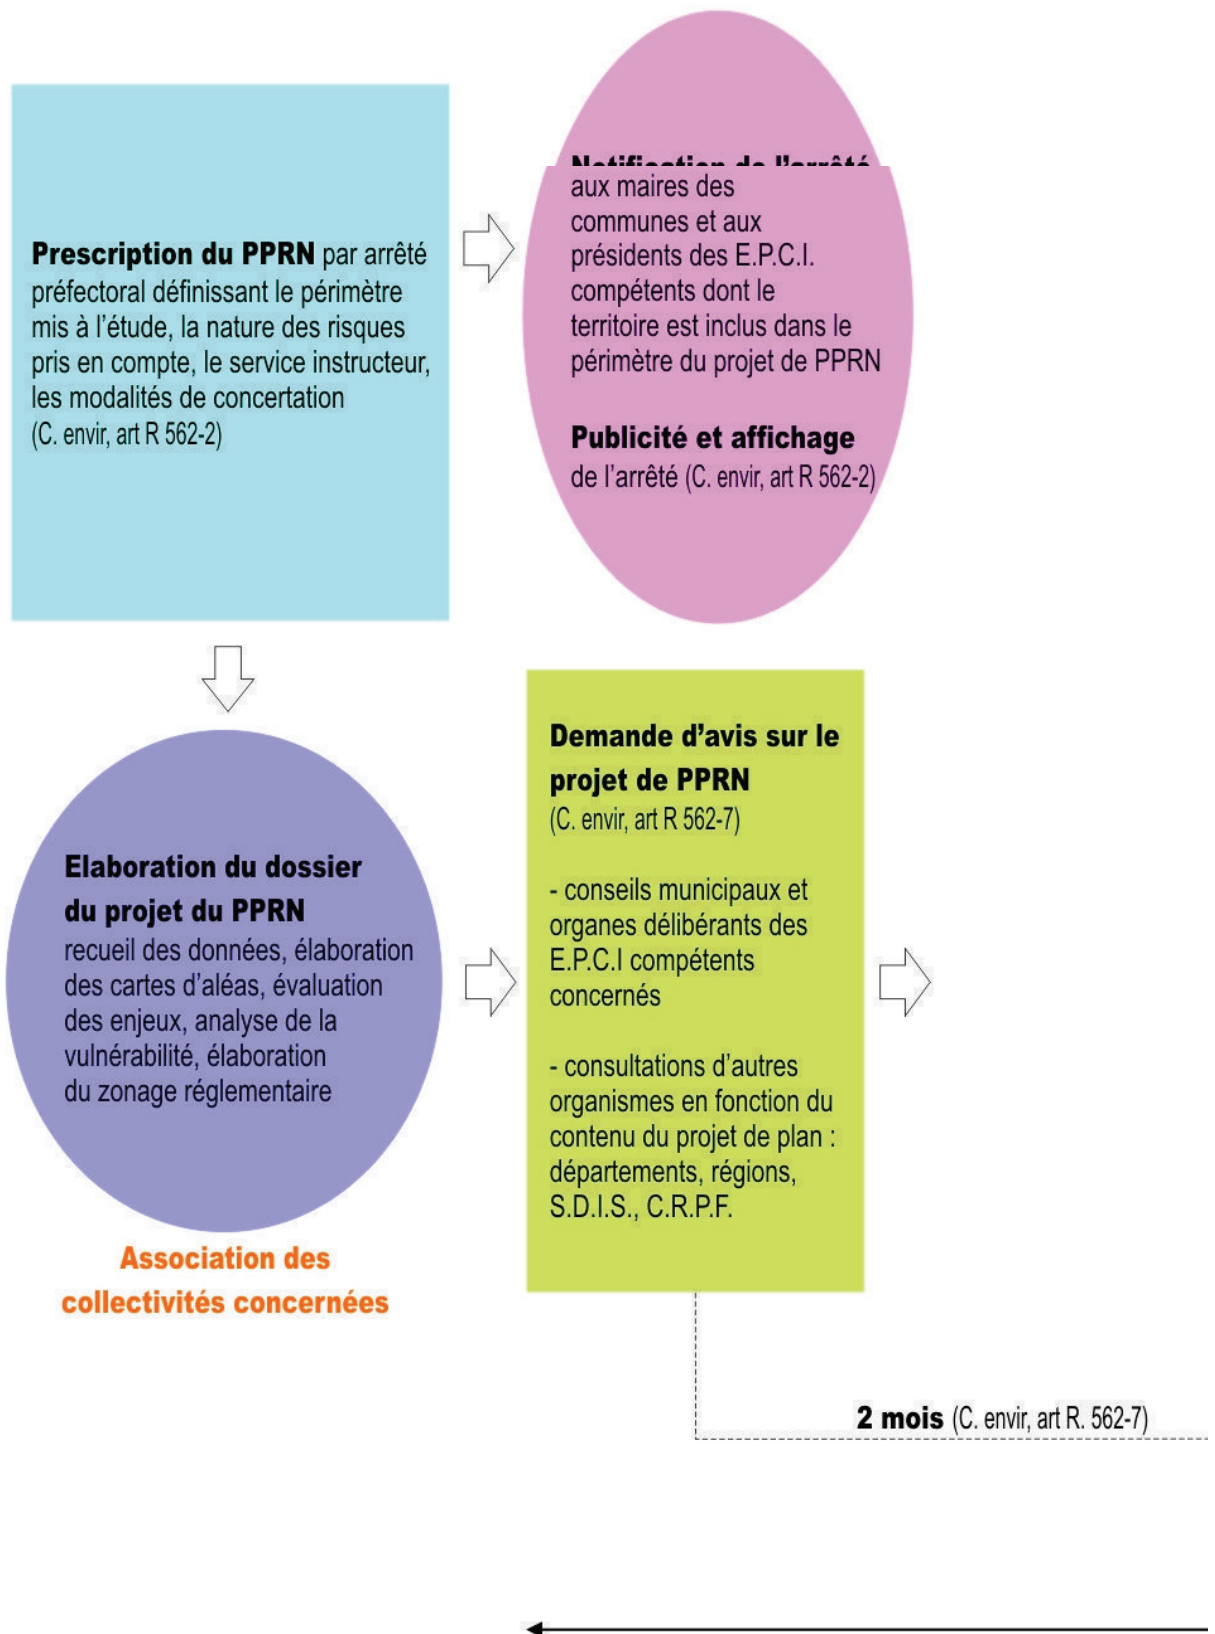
**Prescription du PPRN** par arrêté préfectoral définissant le périmètre mis à l'étude, la nature des risques pris en compte, le service instructeur, les modalités de concertation (C. envir, art R 562-2)

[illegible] aux maires des communes et aux présidents des E.P.C.I. compétents dont le territoire est inclus dans le périmètre du projet de PPRN

**Publicité et affichage** de l'arrêté (C. envir, art R 562-2)

**Elaboration du dossier du projet du PPRN** recueil des données, élaboration des cartes d'aléas, évaluation des enjeux, analyse de la vulnérabilité, élaboration du zonage réglementaire

Association des collectivités concernées

**Demande d'avis sur le projet de PPRN** (C. envir, art R 562-7)

- conseils municipaux et organes délibérants des E.P.C.I compétents concernés

- consultations d'autres organismes en fonction du contenu du projet de plan : départements, régions, S.D.I.S., C.R.P.F.

**2 mois** (C. envir, art R. 562-7)